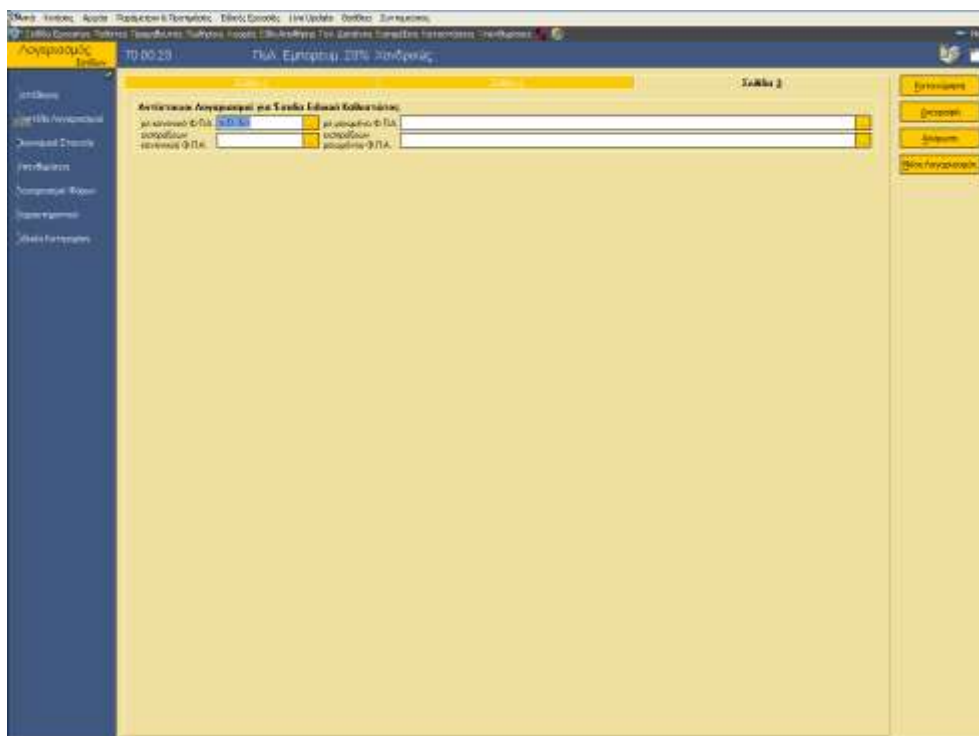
Λογαριασμός

70.00.23

Πωλ. Εμπορευμ. 23% Χονδρικής

Σελίδα 3

Αντίστοιχοι Λογαριασμοί για Σελίδα Ειδικού Καθεστώτος

με κανονικό Φ.Π.Α. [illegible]

με μειωμένο Φ.Π.Α.

επιστροφών κανονικού Φ.Π.Α.

επιστροφών μειωμένου Φ.Π.Α.

Καταχώρηση

Διαγραφή

Ακύρωση

Νέος Λογαριασμός